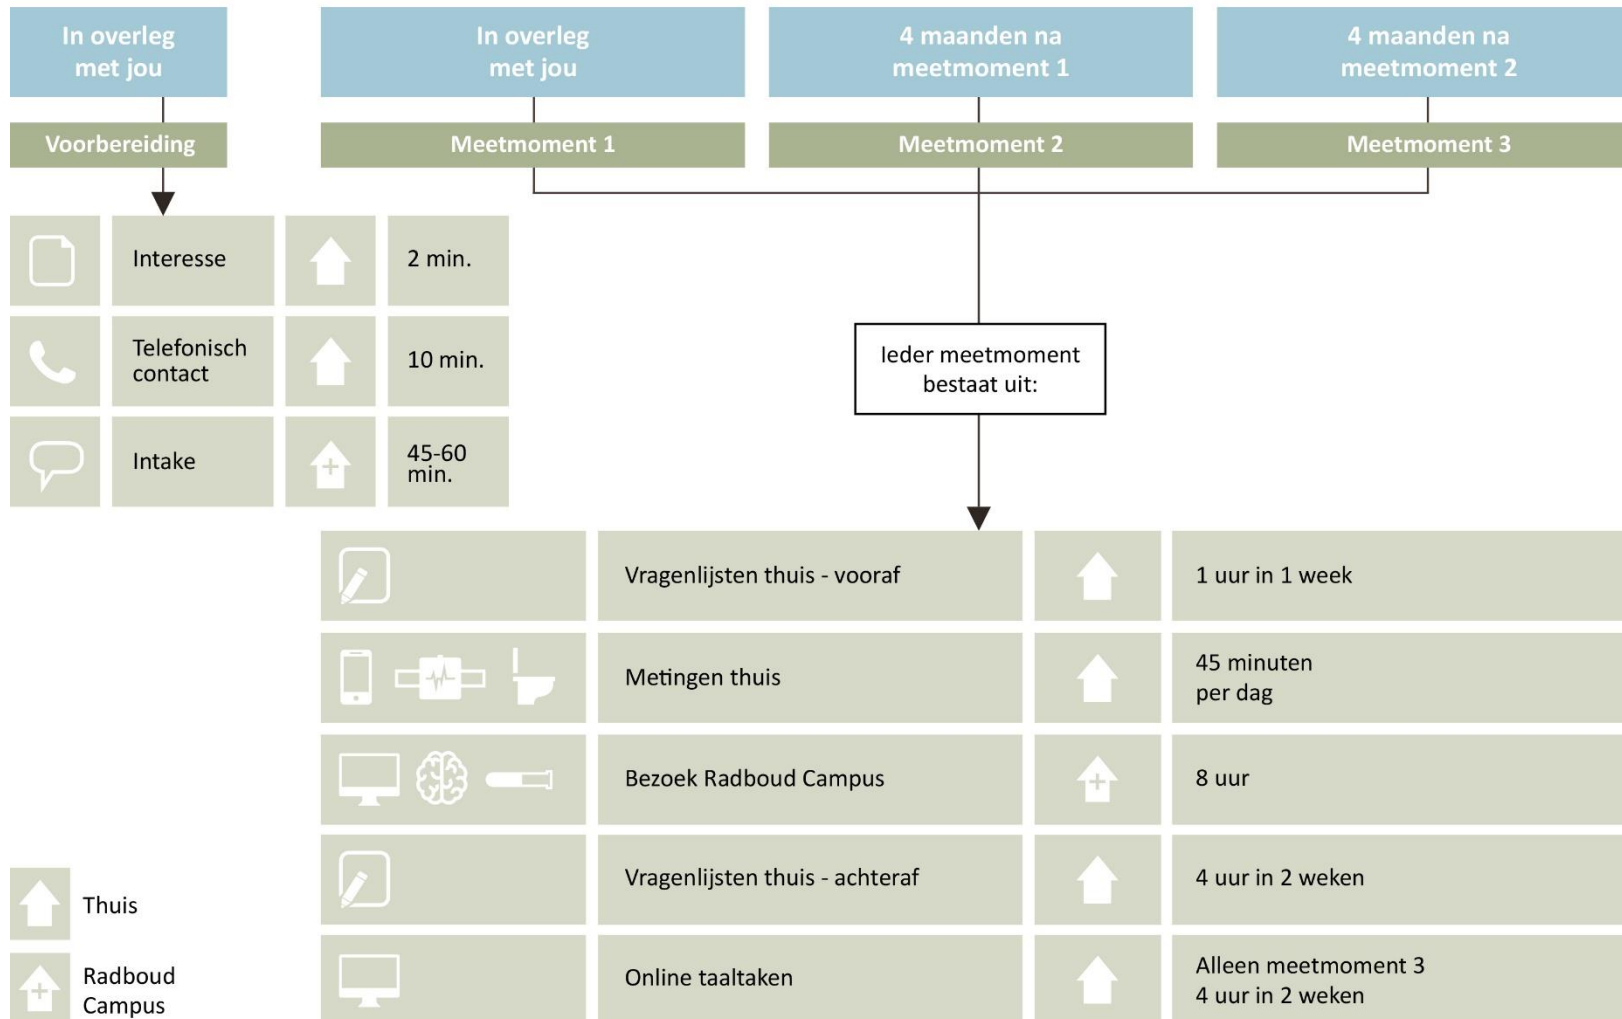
In overleg met jou

Voorbereiding

In overleg met jou

Meetmoment 1

4 maanden na meetmoment 1

Meetmoment 2

4 maanden na meetmoment 2

Meetmoment 3

| Interesse | 2 min. |
|---|---|
| Telefonisch contact | 10 min. |
| Intake | 45-60 min. |

Ieder meetmoment bestaat uit:

| Vragenlijsten thuis - vooraf | 1 uur in 1 week |
|---|---|
| Metingen thuis | 45 minuten per dag |
| Bezoek Radboud Campus | 8 uur |
| Vragenlijsten thuis - achteraf | 4 uur in 2 weken |
| Online taaltaken | Alleen meetmoment 3 4 uur in 2 weken |

Thuis

Radboud Campus